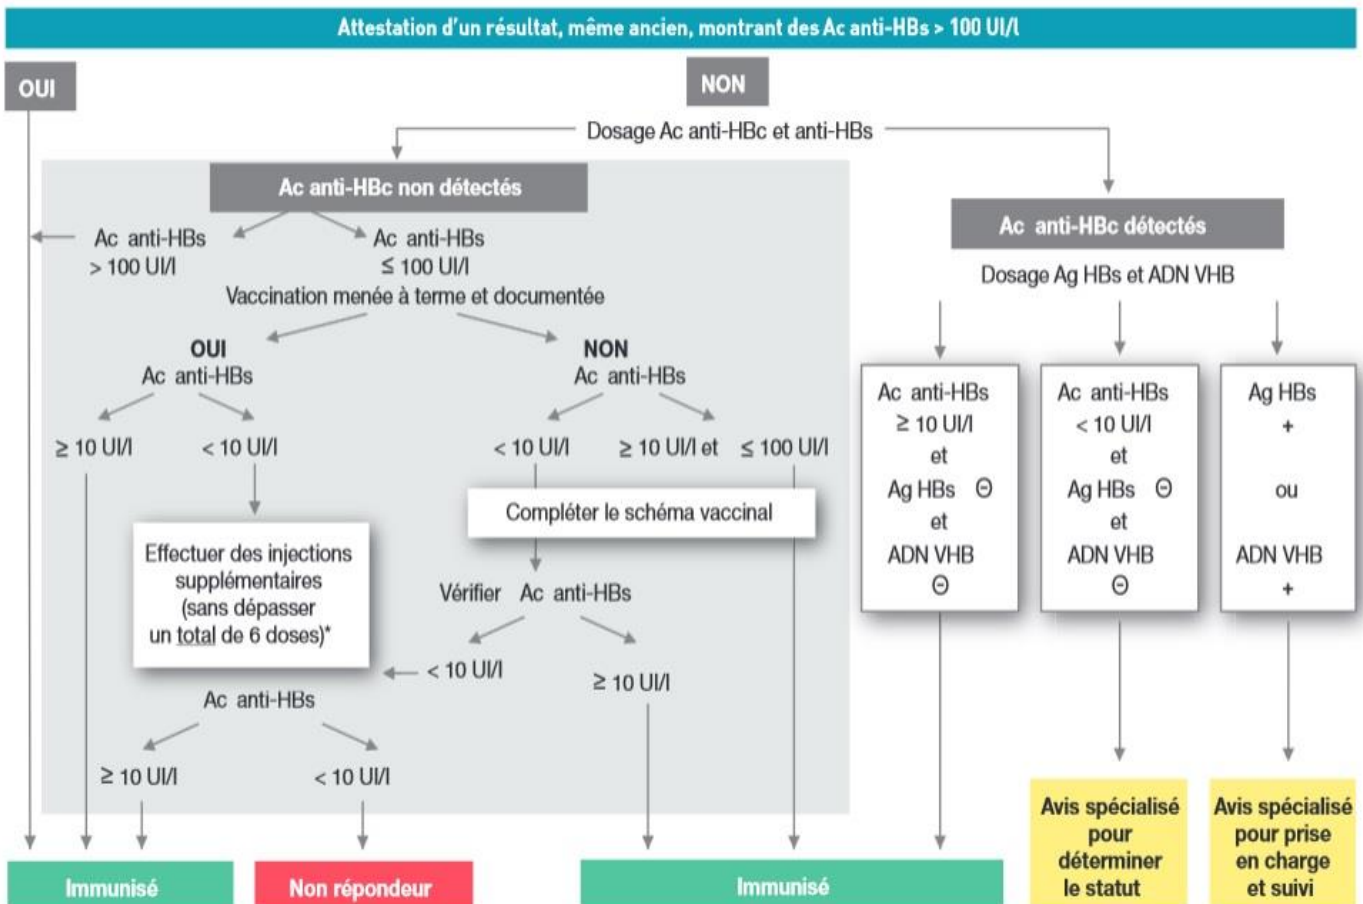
Attestation d'un résultat, même ancien, montrant des Ac anti-HBs > 100 UI/l

OUI

NON

Dosage Ac anti-HBc et anti-HBs

Ac anti-HBc non détectés

Ac anti-HBs > 100 UI/l

Ac anti-HBs ≤ 100 UI/l

Vaccination menée à terme et documentée

OUI
Ac anti-HBs

≥ 10 UI/l

< 10 UI/l

Effectuer des injections supplémentaires (sans dépasser un total de 6 doses)*

Ac anti-HBs

≥ 10 UI/l

< 10 UI/l

NON
Ac anti-HBs

< 10 UI/l

≥ 10 UI/l et ≤ 100 UI/l

Compléter le schéma vaccinal

Vérifier Ac anti-HBs

< 10 UI/l

≥ 10 UI/l

Ac anti-HBc détectés

Dosage Ag HBs et ADN VHB

Ac anti-HBs ≥ 10 UI/l et Ag HBs ⊖ et ADN VHB ⊖

Ac anti-HBs < 10 UI/l et Ag HBs ⊖ et ADN VHB ⊖

Ag HBs + ou ADN VHB +

Immunisé

Non répondeur

Immunisé

Avis spécialisé pour déterminer le statut

Avis spécialisé pour prise en charge et suivi